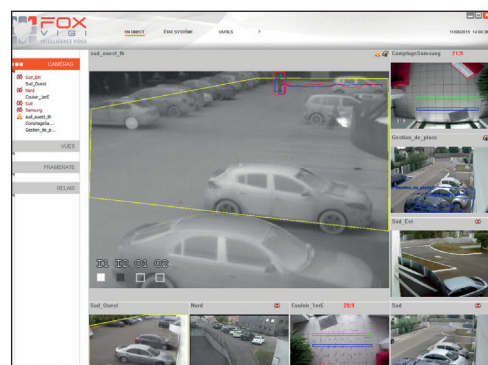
FOX VIGI INTELLIGENCE VIDEO

EN DIRECT
ÉTAT SYSTÈME
OUTILS
?

11/08/2015 14:05:38

CAMÉRAS
Sud_Est
Sud_Ouest
Nord
Couloir_1erE
Sud
Samsung
sud_ouest_th
ComptageSa...
Gestion_de_p...

VUES

FRAMERATE

RELAIS

sud_ouest_th

ComptageSamsung 21/0

Gestion_de_place

Sud_Est

Sud_Ouest

Nord

Couloir_1erE 28/0

Sud

IN1 IN2 OU1 OU2